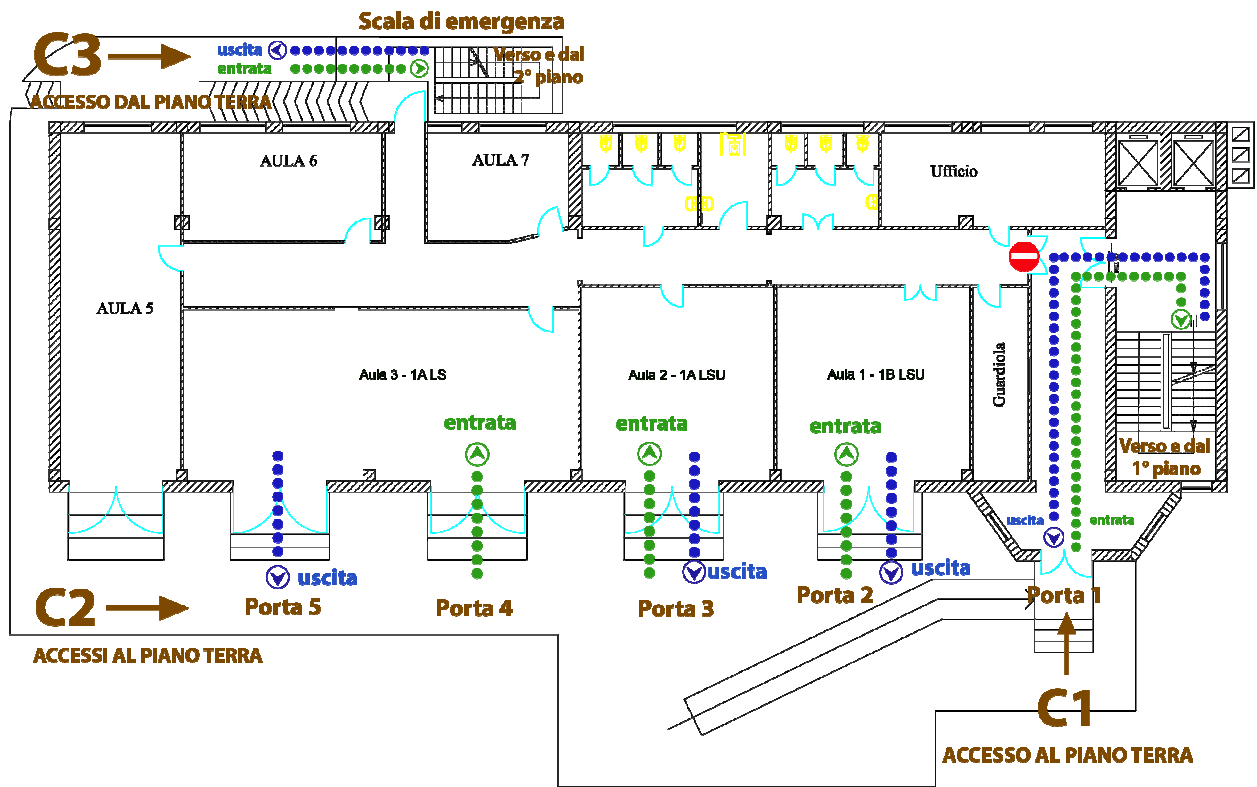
Scala di emergenza

C3

uscita

entrata

Verso e dal 2° piano

ACCESSO DAL PIANO TERRA

AULA 6

AULA 7

Ufficio

AULA 5

Aula 3 - 1A LS

Aula 2 - 1A LSU

Aula 1 - 1B LSU

Guardiola

entrata

entrata

entrata

Verso e dal 1° piano

uscita

entrata

uscita

uscita

uscita

C2

Porta 5

Porta 4

Porta 3

Porta 2

Porta 1

ACCESSI AL PIANO TERRA

C1

ACCESSO AL PIANO TERRA